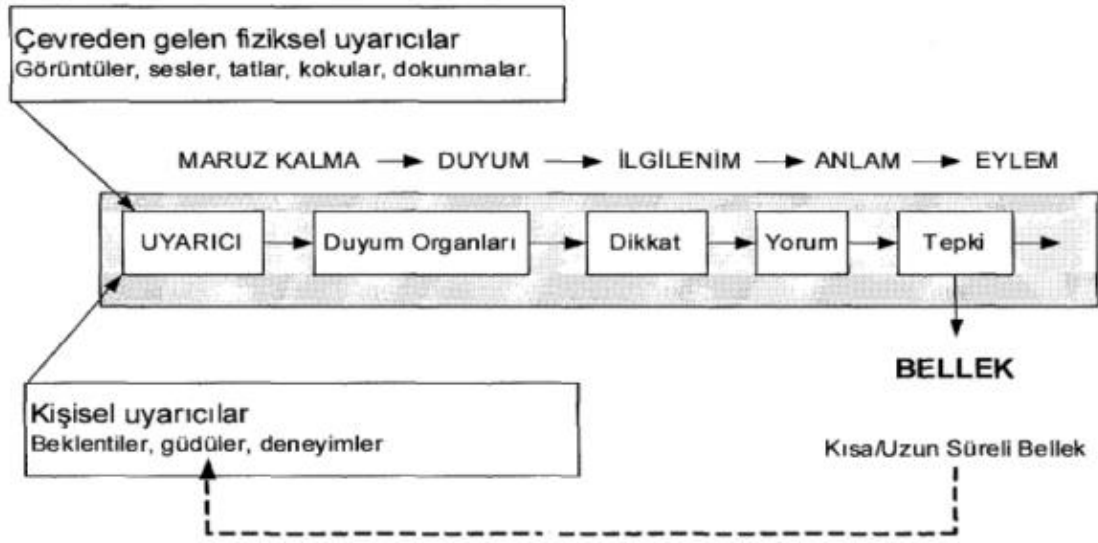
Çevreden gelen fiziksel uyarıcılar
Görüntüler, sesler, tatlar, kokular, dokunmalar.

MARUZ KALMA → DUYUM → İLGİLENİM → ANLAM → EYLEM

UYARICI → Duyum Organları → Dikkat → Yorum → Tepki →

BELLEK

Kişisel uyarıcılar
Beklentiler, güdüler, deneyimler

Kısa/Uzun Süreli Bellek